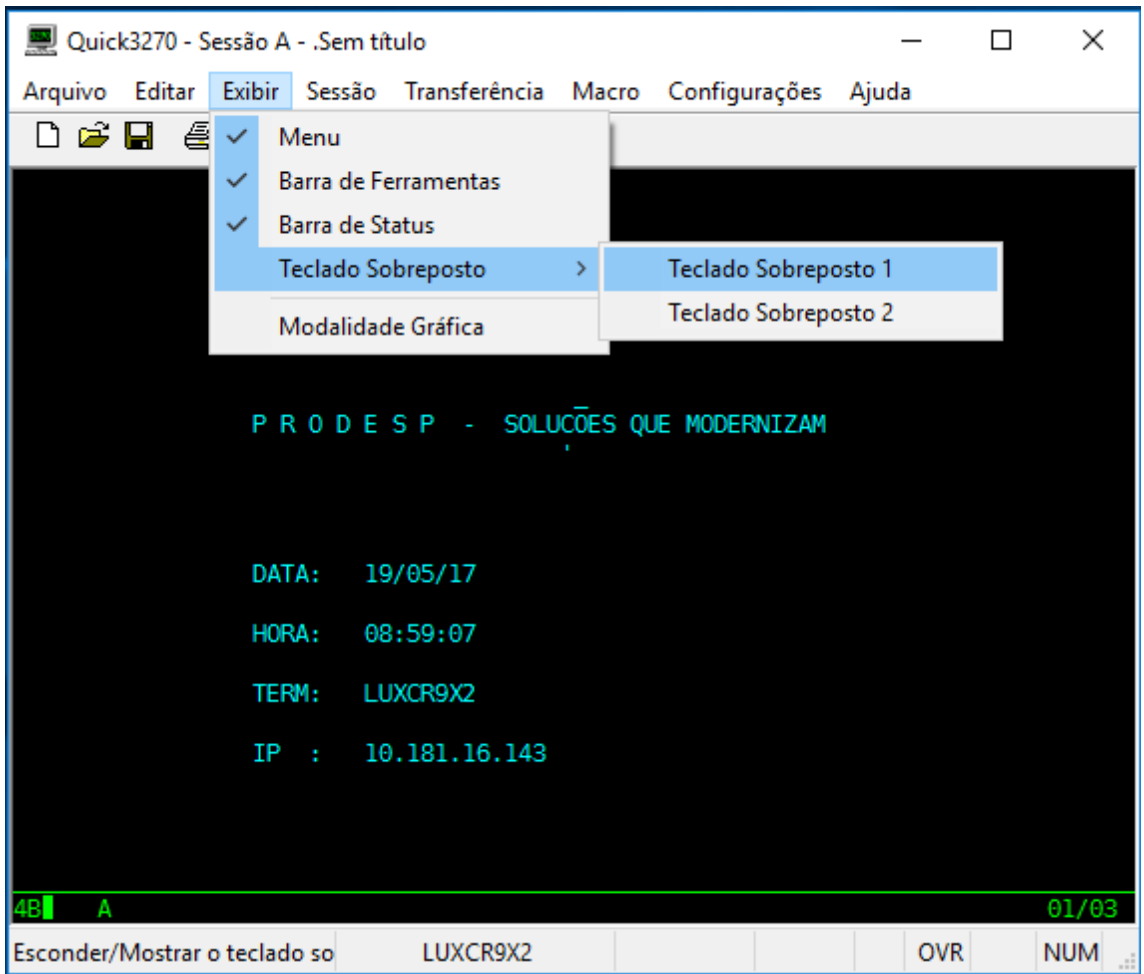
Quick3270 - Sessão A - .Sem título

Arquivo Editar Exibir Sessão Transferência Macro Configurações Ajuda

Menu
Barra de Ferramentas
Barra de Status
Teclado Sobreposto
Modalidade Gráfica

Teclado Sobreposto 1
Teclado Sobreposto 2

P R O D E S P - SOLUCÕES QUE MODERNIZAM

DATA: 19/05/17

HORA: 08:59:07

TERM: LUXCR9X2

IP : 10.181.16.143

4B A 01/03

Esconder/Mostrar o teclado so LUXCR9X2 OVR NUM